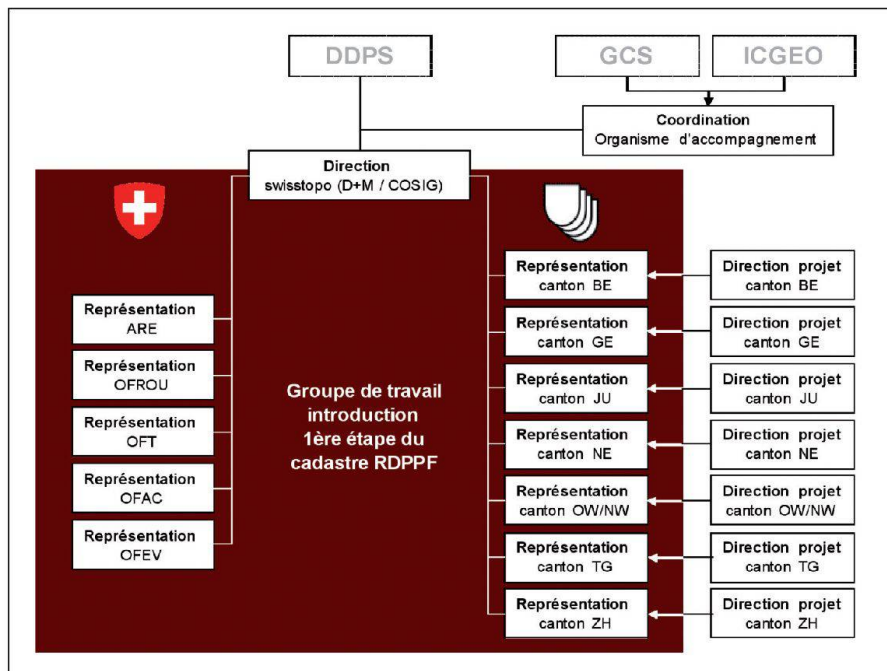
DDPS

GCS

ICGEO

Coordination
Organisme d'accompagnement

Direction
swisstopo (D+M / COSIG)

Représentation
ARE

Représentation
OFROU

Représentation
OFT

Représentation
OFAC

Représentation
OFEV

Groupe de travail introduction 1ère étape du cadastre RDPPF

Représentation
canton BE

Direction projet
canton BE

Représentation
canton GE

Direction projet
canton GE

Représentation
canton JU

Direction projet
canton JU

Représentation
canton NE

Direction projet
canton NE

Représentation
canton OW/NW

Direction projet
canton OW/NW

Représentation
canton TG

Direction projet
canton TG

Représentation
canton ZH

Direction projet
canton ZH